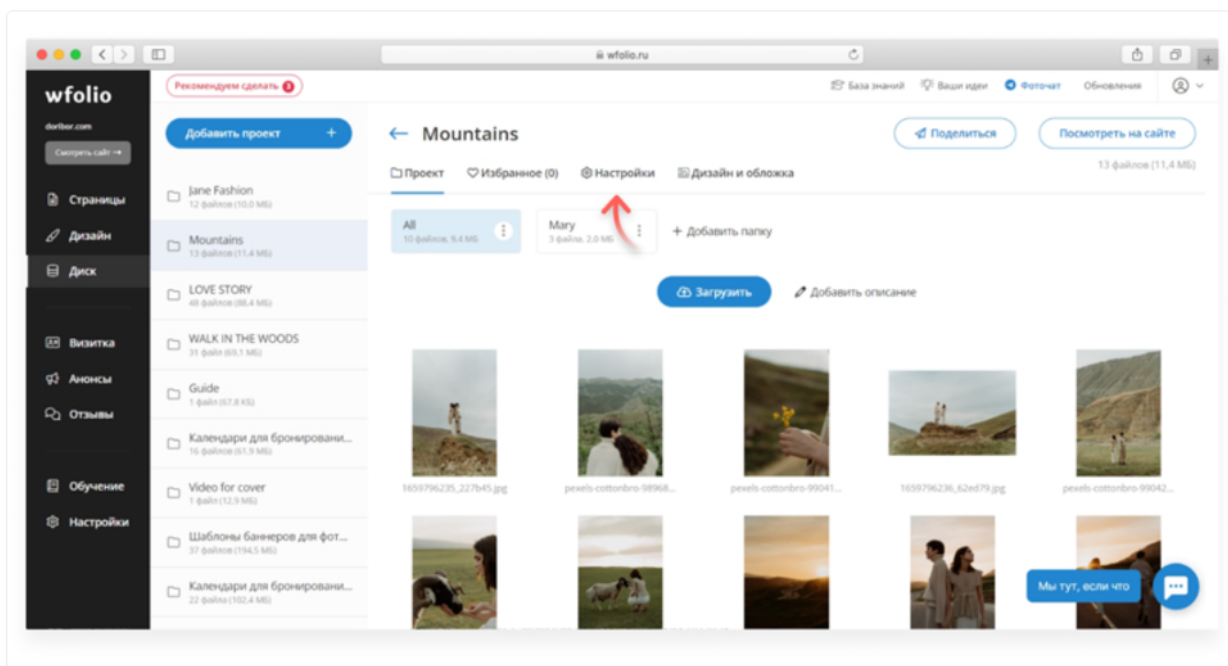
wfolio.ru

wfolio

doribor.com

Смотреть сайт →

Страницы

Дизайн

Диск

Визитка

Анонсы

Отзывы

Обучение

Настройки

Рекомендуем сделать 3

Добавить проект +

Jane Fashion
12 файлов (10,0 МБ)

Mountains
13 файлов (11,4 МБ)

LOVE STORY
48 файлов (88,4 МБ)

WALK IN THE WOODS
31 файл (69,1 МБ)

Guide
1 файл (67,8 КБ)

Календари для бронировани...
16 файлов (61,9 МБ)

Video for cover
1 файл (12,9 МБ)

Шаблоны баннеров для фот...
37 файлов (194,5 МБ)

Календари для бронировани...
22 файла (102,4 МБ)

База знаний

Ваши идеи

Фоточат

Обновления

← Mountains

Поделиться

Посмотреть на сайте

13 файлов (11,4 МБ)

Проект

Избранное (0)

Настройки

Дизайн и обложка

All
10 файлов, 9,4 МБ

Mary
3 файла, 2,0 МБ

+ Добавить папку

Загрузить

Добавить описание

1659796235_227b45.jpg

pexels-cottonbro-98968...

pexels-cottonbro-99041...

1659796236_62ed79.jpg

pexels-cottonbro-99042...

Мы тут, если что